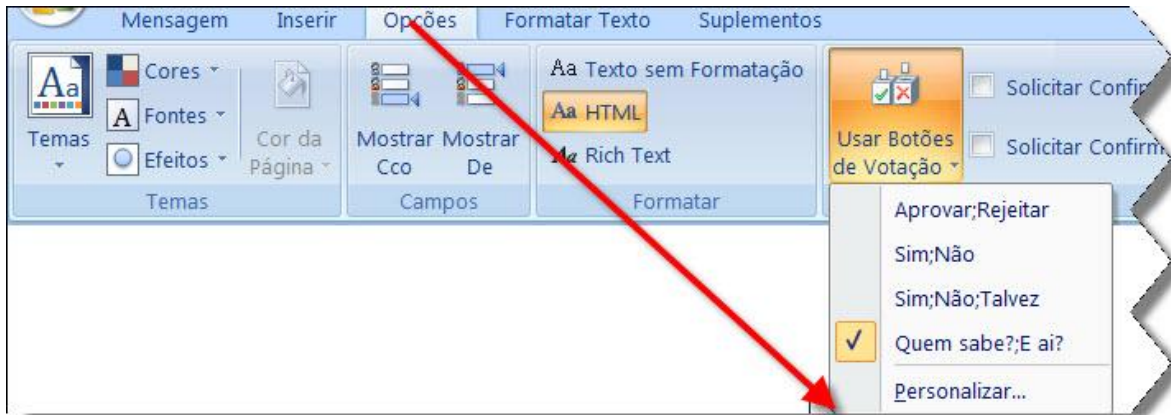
Mensagem Inserir Opções Formatar Texto Suplementos

Temas
Cores
Fontes
Efeitos
Cor da Página
Temas

Mostrar Cco
Mostrar De
Campos

Aa Texto sem Formatação
Aa HTML
Aa Rich Text
Formatar

Usar Botões de Votação
Solicitar Confir
Solicitar Confirm

Aprovar;Rejeitar
Sim;Não
Sim;Não;Talvez
Quem sabe?;E ai?
Personalizar...